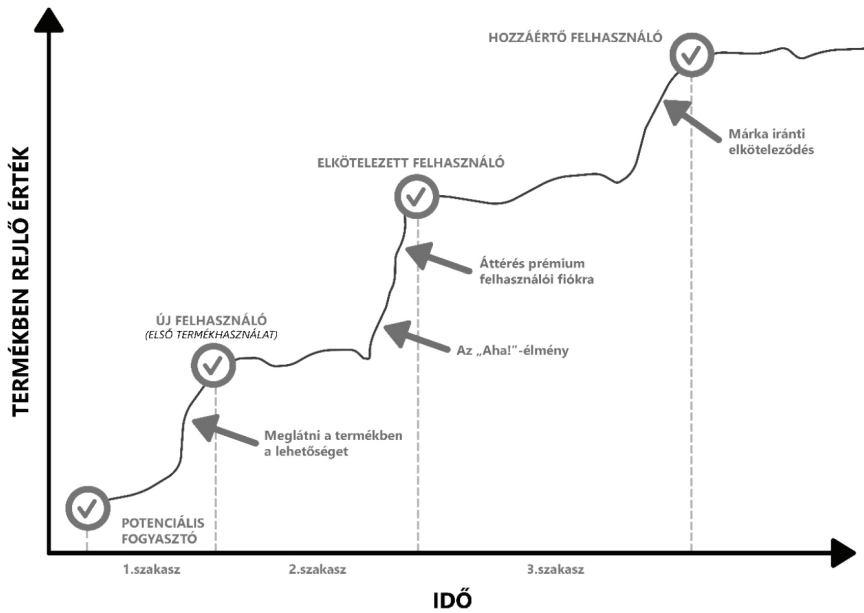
TERMÉKBEN REJLŐ ÉRTÉK

HOZZÁÉRTŐ FELHASZNÁLÓ

Márka iránti elköteleződés

ELKÖTELEZETT FELHASZNÁLÓ

Áttérés prémium felhasználói fiókra

ÚJ FELHASZNÁLÓ
(ELSŐ TERMÉKHASZNÁLAT)

Az „Aha!”-élmény

Meglátni a termékben a lehetőséget

POTENCIÁLIS FOGYASZTÓ

1.szakasz

2.szakasz

3.szakasz

IDŐ